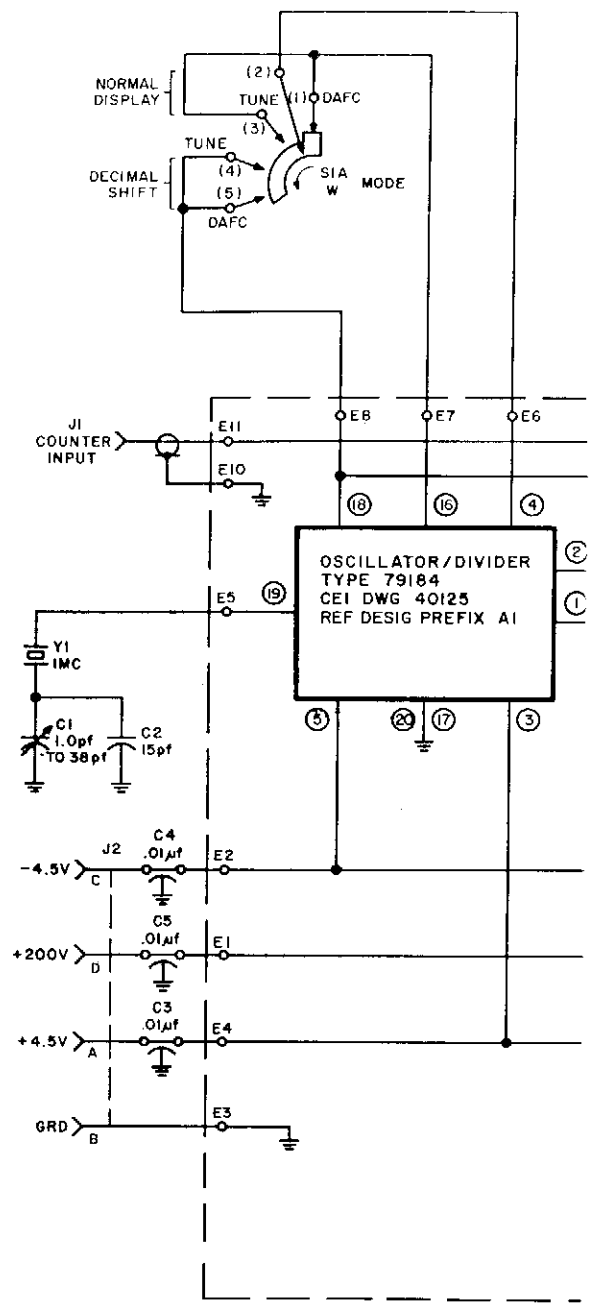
NORMAL DISPLAY
(2)
(1) DAFC
TUNE
(3)
TUNE
(4)
DECIMAL SHIFT
(5)
DAFC
S1A W
MODE

J1 COUNTER INPUT
E11
E10
E8
E7
E6
18
16
4
OSCILLATOR/DIVIDER
TYPE 79184
CEI DWG 40125
REF DESIG PREFIX A1
2
1
E5
19
Y1 1MC
C1 1.0pf TO 38pf
C2 15pf
5
20
17
3

J2
C4 .01µf
-4.5V
C
E2
C5 .01µf
+200V
D
E1
C3 .01µf
+4.5V
A
E4
GRD
B
E3